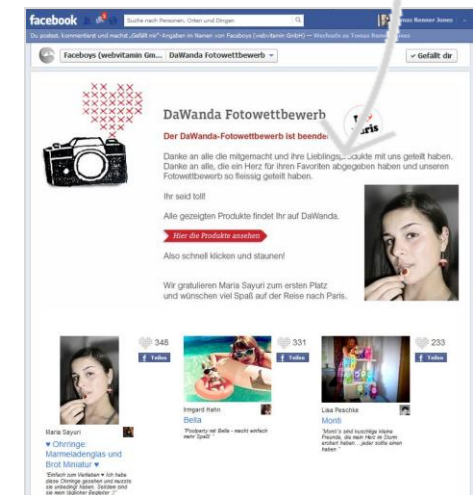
facebook

Suche nach Personen, Orten und Dingen

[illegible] Renner Jones

Du postest, kommentierst und machst „Gefällt mir"-Angaben im Namen von Faceboys (webvitamin GmbH) — Wechsle zu Tomas Renner Jones

Faceboys (webvitamin Gm... DaWanda Fotowettbewerb

✓ Gefällt dir

DaWanda Fotowettbewerb

Der DaWanda-Fotowettbewerb ist beendet

Paris

Danke an alle die mitgemacht und ihre Lieblingsprodukte mit uns geteilt haben. Danke an alle, die ein Herz für ihren Favoriten abgegeben haben und unseren Fotowettbewerb so fleissig geteilt haben.

Ihr seid toll!

Alle gezeigten Produkte findet Ihr auf DaWanda.

Hier die Produkte ansehen

Also schnell klicken und staunen!

Wir gratulieren Maria Sayuri zum ersten Platz und wünschen viel Spaß auf der Reise nach Paris.

348
Teilen

Maria Sayuri
♥ Ohrringe: Marmeladenglas und Brot Miniatur ♥
"Einfach zum Verlieben ♥ Ich habe diese Ohrringe gesehen und musste sie unbedingt haben. Seitdem sind sie mein täglicher Begleiter :)"

331
Teilen

Irmgard Rahn
Bella
"Poolparty mit Bella - macht einfach mehr Spaß"

233
Teilen

Lisa Peschke
Monti
"Monti's sind kuschlige kleine Freunde, die mein Herz im Sturm erobert haben... jeder sollte einen haben."